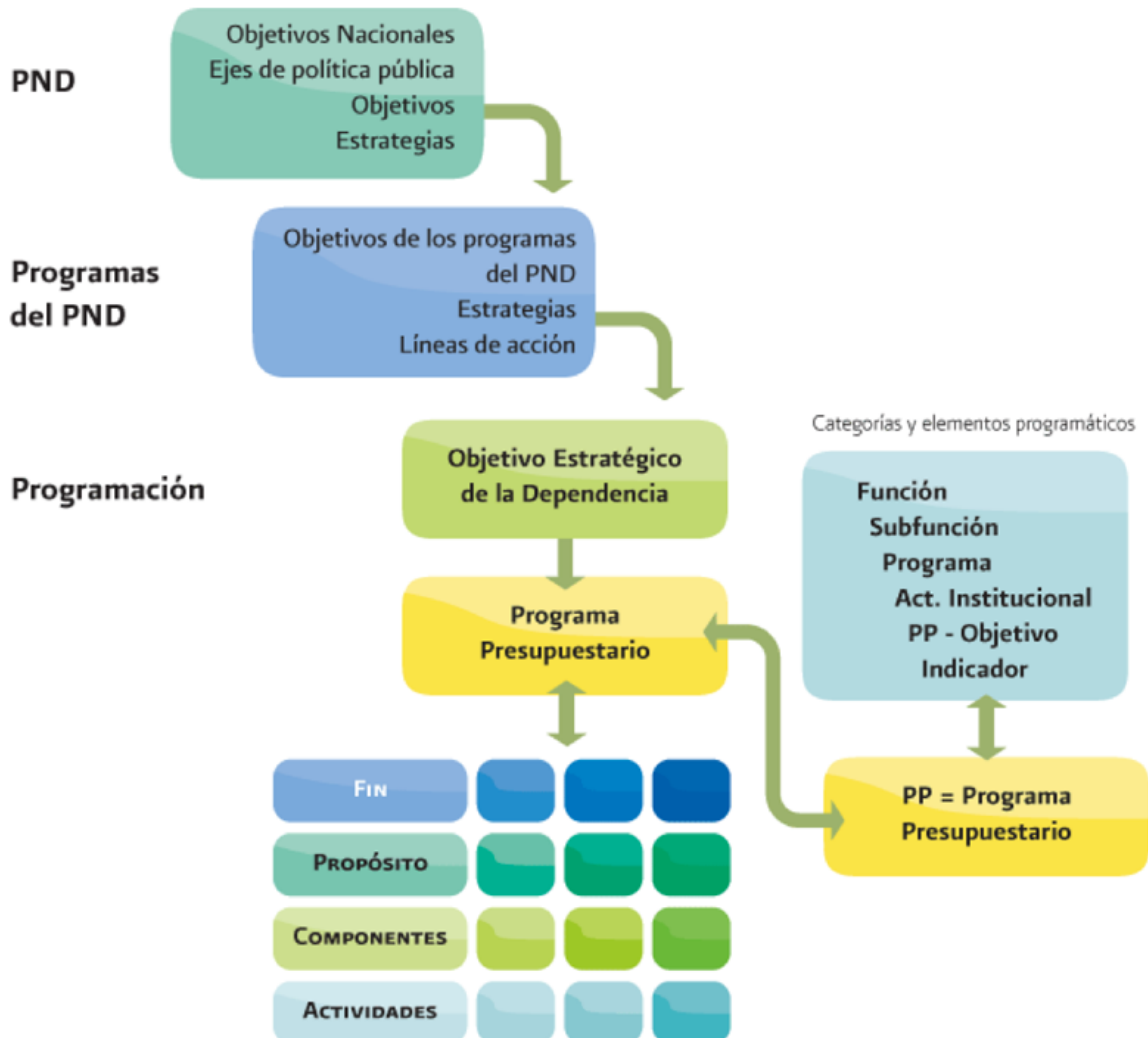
PND

Objetivos Nacionales
Ejes de política pública
Objetivos
Estrategias

Programas del PND

Objetivos de los programas del PND
Estrategias
Líneas de acción

Programación

Objetivo Estratégico de la Dependencia

Programa Presupuestario

Categorías y elementos programáticos

Función
Subfunción
Programa
Act. Institucional
PP - Objetivo
Indicador

PP = Programa Presupuestario

Fin
Propósito
Componentes
Actividades